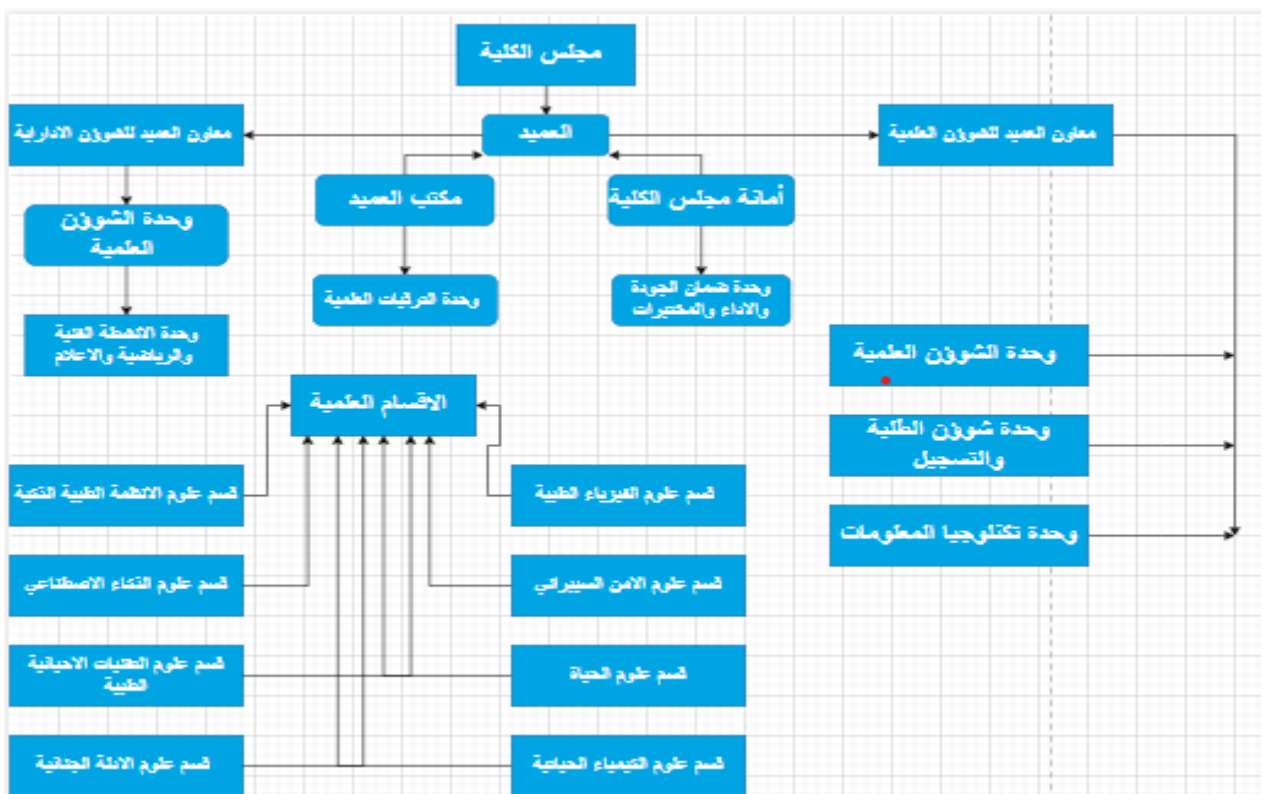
مجلس الكلية

العميد

معاون العميد للشؤون الادارية

معاون العميد للشؤون العلمية

مكتب العميد

أمانة مجلس الكلية

وحدة الشؤون العلمية

وحدة الترقيات العلمية

وحدة ضمان الجودة والاداء والمختبرات

وحدة الانشطة الفنية والرياضية والاعلام

وحدة الشؤون العلمية

وحدة شؤون الطلبة والتسجيل

وحدة تكنلوجيا المعلومات

الاقسام العلمية

قسم علوم الانظمة الطبية الذكية

قسم علوم الفيزياء الطبية

قسم علوم الذكاء الاصطناعي

قسم علوم الامن السيبراني

قسم علوم التقنيات الاحيائية الطبية

قسم علوم الحياة

قسم علوم الادلة الجنائية

قسم علوم الكيمياء الحياتية